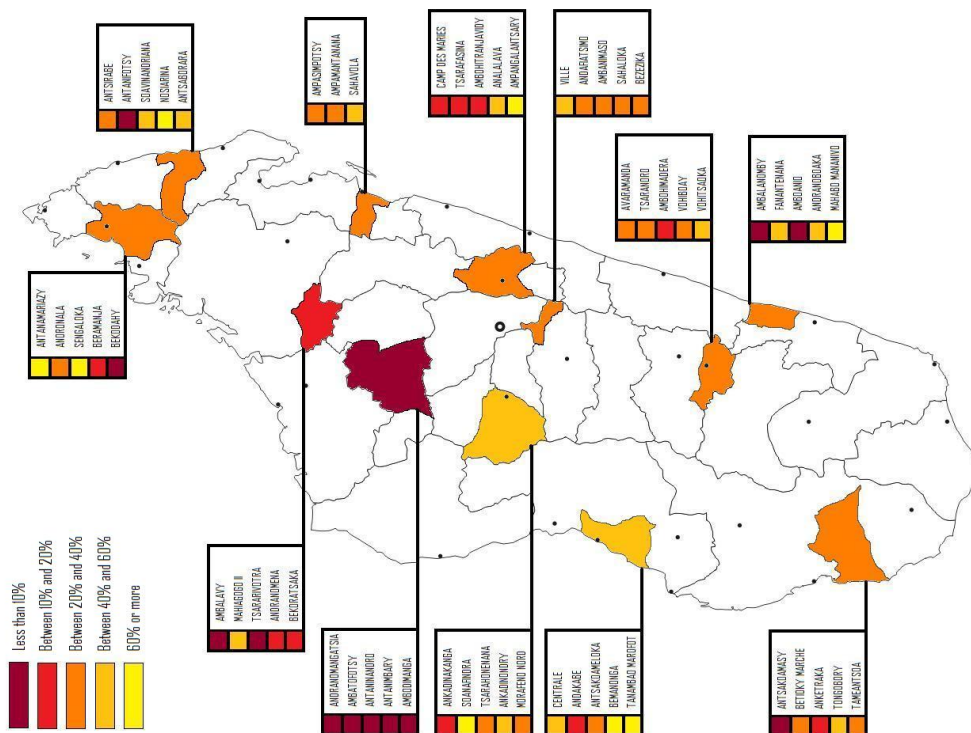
ANTSIRABE
ANTANIPOTSY
SOAVIMANDRIANA
NOSIARINA
ANTSABORARA

AMPASIMPOTSY
AMPAMANTANANA
SAHAVOLA

CAMP DES MARIES
TSARAFASINA
AMBOHITRANJAVIDY
AMALALAVA
AMPANGALANTSARY

VILLE
ANDRAFIATSIMO
AMBANIMASO
SAHALOKA
BEZEZIKA

AVARAMANDA
TSARANORO
AMBOHIMADERA
VOHIBOAY
VOHITSAOKA

AMBALAOMBY
FANANTENANA
AMBOANIO
ANDRANOBOAKA
MAHABO MANANIVO

ANTANAMARIAZY
ANDRONALA
SENGALOKA
BERAMANJA
BEKODAHY

AMBALAVY
MAHABOBO II
TSARARIVOTRA
ANDRANOMENA
BEKORATSAKA

ANDRANOMANGATSIA
AMBATOFOTSY
ANTANANDRO
ANTANIMBARY
AMBODIMANGA

ANKADINAKANGA
SOANARINORA
TSARAHONENANA
ANKADINDORY
MORAFENO NORD

CENTRALE
ANDAKABE
ANTSAKOAMELOKA
BEMANONGA
TANAMBAO MAROFOT

ANTSAKOAMASY
BETIOKY MARCHE
ANKETRAKA
TONGOBORY
TANDANTSOA

Less than 10%
Between 10% and 20%
Between 20% and 40%
Between 40% and 60%
60% or more